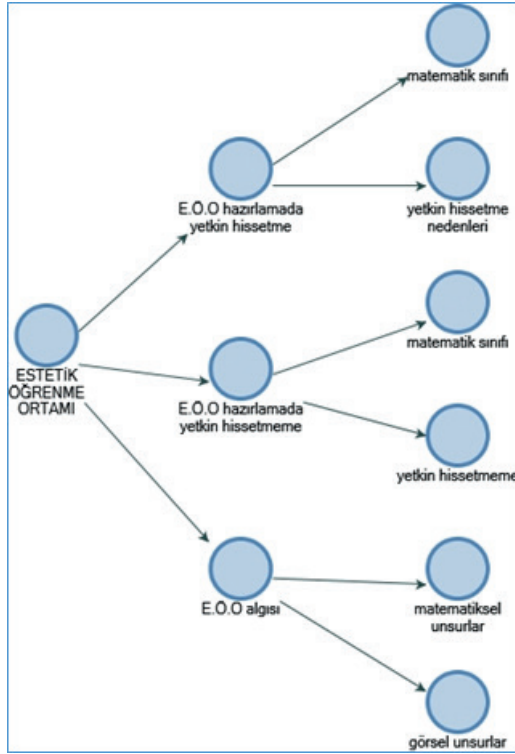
ESTETİK ÖĞRENME ORTAMI

E.Ö.O hazırlamada yetkin hissetme

matematik sınıfı

yetkin hissetme nedenleri

E.Ö.O hazırlamada yetkin hissetmeme

matematik sınıfı

yetkin hissetmeme

E.Ö.O algısı

matematiksel unsurlar

görsel unsurlar